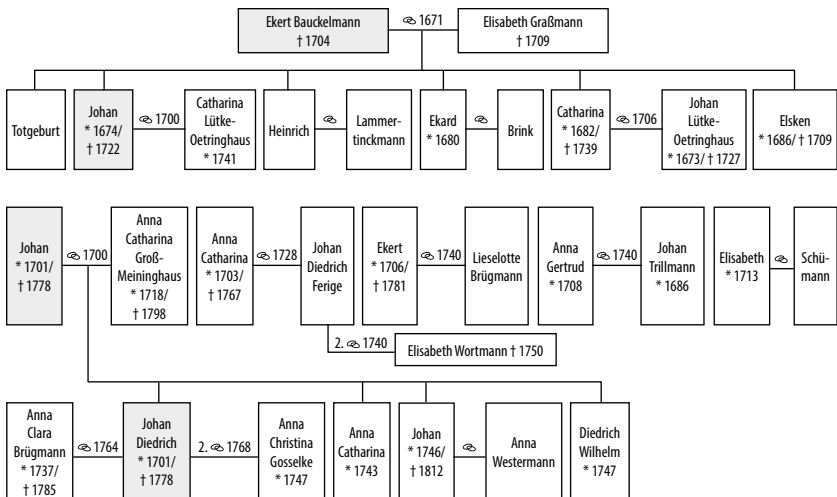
Ekert Bauckelmann
† 1704

⚭ 1671

Elisabeth Graßmann
† 1709

Totgeburt

Johan
* 1674/
† 1722

⚭ 1700

Catharina Lütke-Oetringhaus
* 1741

Heinrich

⚭

Lammertinckmann

Ekard
* 1680

⚭

Brink

Catharina
* 1682/
† 1739

⚭ 1706

Johan Lütke-Oetringhaus
* 1673/ † 1727

Elsken
* 1686/ † 1709

Johan
* 1701/
† 1778

⚭ 1700

Anna Catharina Groß-Meininghaus
* 1718/
† 1798

Anna Catharina
* 1703/
† 1767

⚭ 1728

Johan Diedrich Ferige

Ekert
* 1706/
† 1781

⚭ 1740

Lieselotte Brügmann

Anna Gertrud
* 1708

⚭ 1740

Johan Trillmann
* 1686

Elisabeth
* 1713

⚭

Schümann

2. ⚭ 1740

Elisabeth Wortmann † 1750

Anna Clara Brügmann
* 1737/
† 1785

⚭ 1764

Johan Diedrich
* 1701/
† 1778

2. ⚭ 1768

Anna Christina Gosselke
* 1747

Anna Catharina
* 1743

Johan
* 1746/
† 1812

⚭

Anna Westermann

Diedrich Wilhelm
* 1747